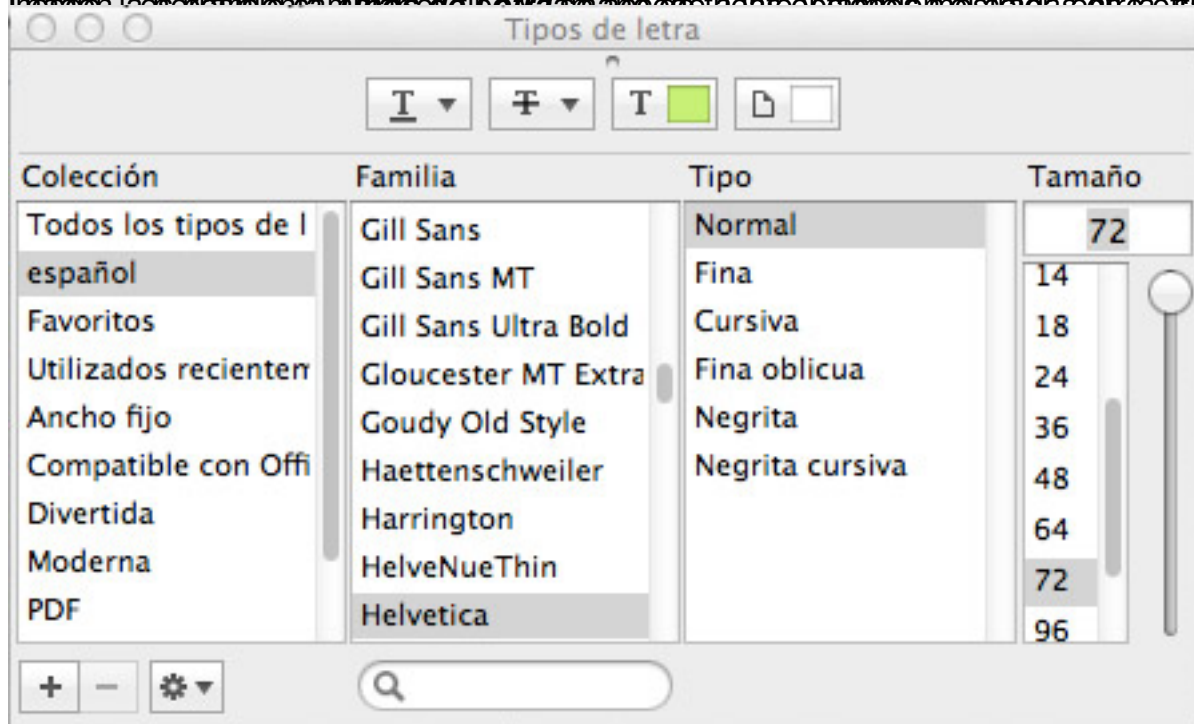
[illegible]

Tipos de letra

T T T

| Colección | Familia | Tipo | Tamaño |
|---|---|---|---|
| Todos los tipos de l | Gill Sans | Normal | 72 |
| español | Gill Sans MT | Fina | 14 |
| Favoritos | Gill Sans Ultra Bold | Cursiva | 18 |
| Utilizados recienten | Gloucester MT Extra | Fina oblicua | 24 |
| Ancho fijo | Goudy Old Style | Negrita | 36 |
| Compatible con Offi | Haettenschweiler | Negrita cursiva | 48 |
| Divertida | Harrington | | 64 |
| Moderna | HelveNueThin | | 72 |
| PDF | Helvetica | | 96 |

+ −